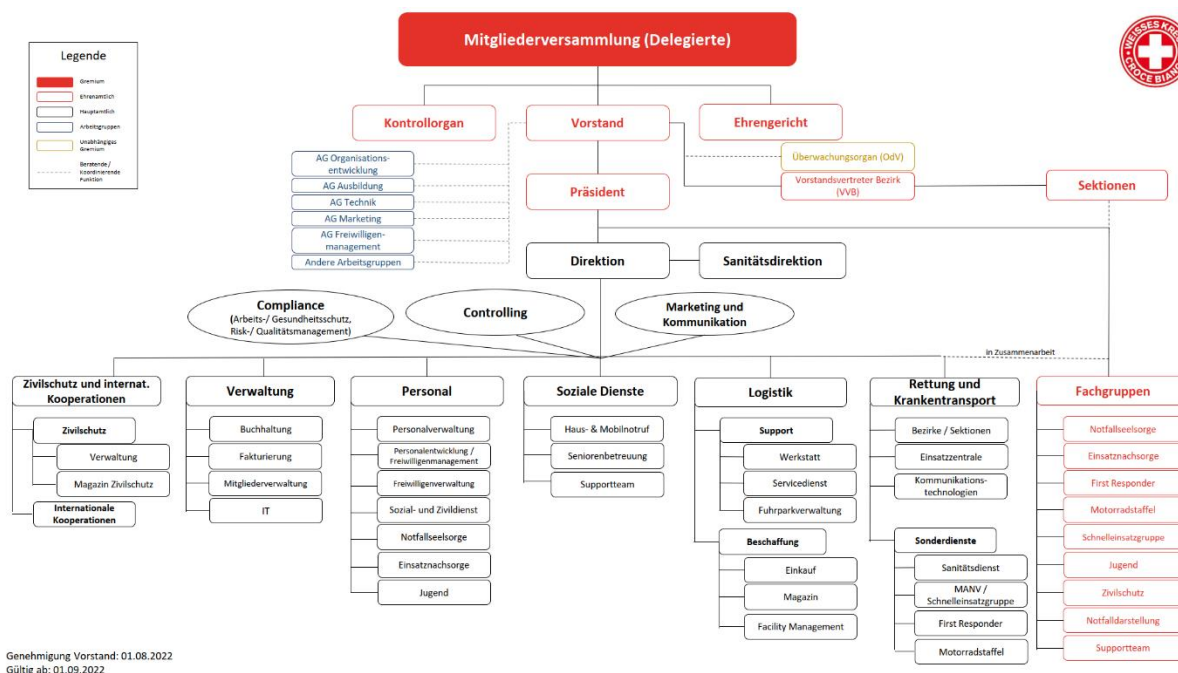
Legende
Gremium
Ehrenamtlich
Hauptamtlich
Arbeitsgruppen
Unabhängiges Gremium
Beratende / Koordinierende Funktion

Mitgliederversammlung (Delegierte)

WEISSES KREUZ CROCE BIANCA

Kontrollorgan
Vorstand
Ehrengericht

AG Organisationsentwicklung
AG Ausbildung
AG Technik
AG Marketing
AG Freiwilligenmanagement
Andere Arbeitsgruppen

Überwachungsorgan (OdV)
Vorstandsvertreter Bezirk (VVB)
Sektionen

Präsident

Direktion
Sanitätsdirektion

Compliance
(Arbeits-/ Gesundheitsschutz, Risk-/ Qualitätsmanagement)
Controlling
Marketing und Kommunikation

in Zusammenarbeit

Zivilschutz und internat. Kooperationen
Zivilschutz
Verwaltung
Magazin Zivilschutz
Internationale Kooperationen

Verwaltung
Buchhaltung
Fakturierung
Mitgliederverwaltung
IT

Personal
Personalverwaltung
Personalentwicklung / Freiwilligenmanagement
Freiwilligenverwaltung
Sozial- und Zivildienst
Notfallseelsorge
Einsatznachsorge
Jugend

Soziale Dienste
Haus- & Mobilnotruf
Seniorenbetreuung
Supportteam

Logistik
Support
Werkstatt
Servicedienst
Fuhrparkverwaltung
Beschaffung
Einkauf
Magazin
Facility Management

Rettung und Krankentransport
Bezirke / Sektionen
Einsatzzentrale
Kommunikationstechnologien
Sonderdienste
Sanitätsdienst
MANV / Schnelleinsatzgruppe
First Responder
Motorradstaffel

Fachgruppen
Notfallseelsorge
Einsatznachsorge
First Responder
Motorradstaffel
Schnelleinsatzgruppe
Jugend
Zivilschutz
Notfalldarstellung
Supportteam

Genehmigung Vorstand: 01.08.2022
Gültig ab: 01.09.2022